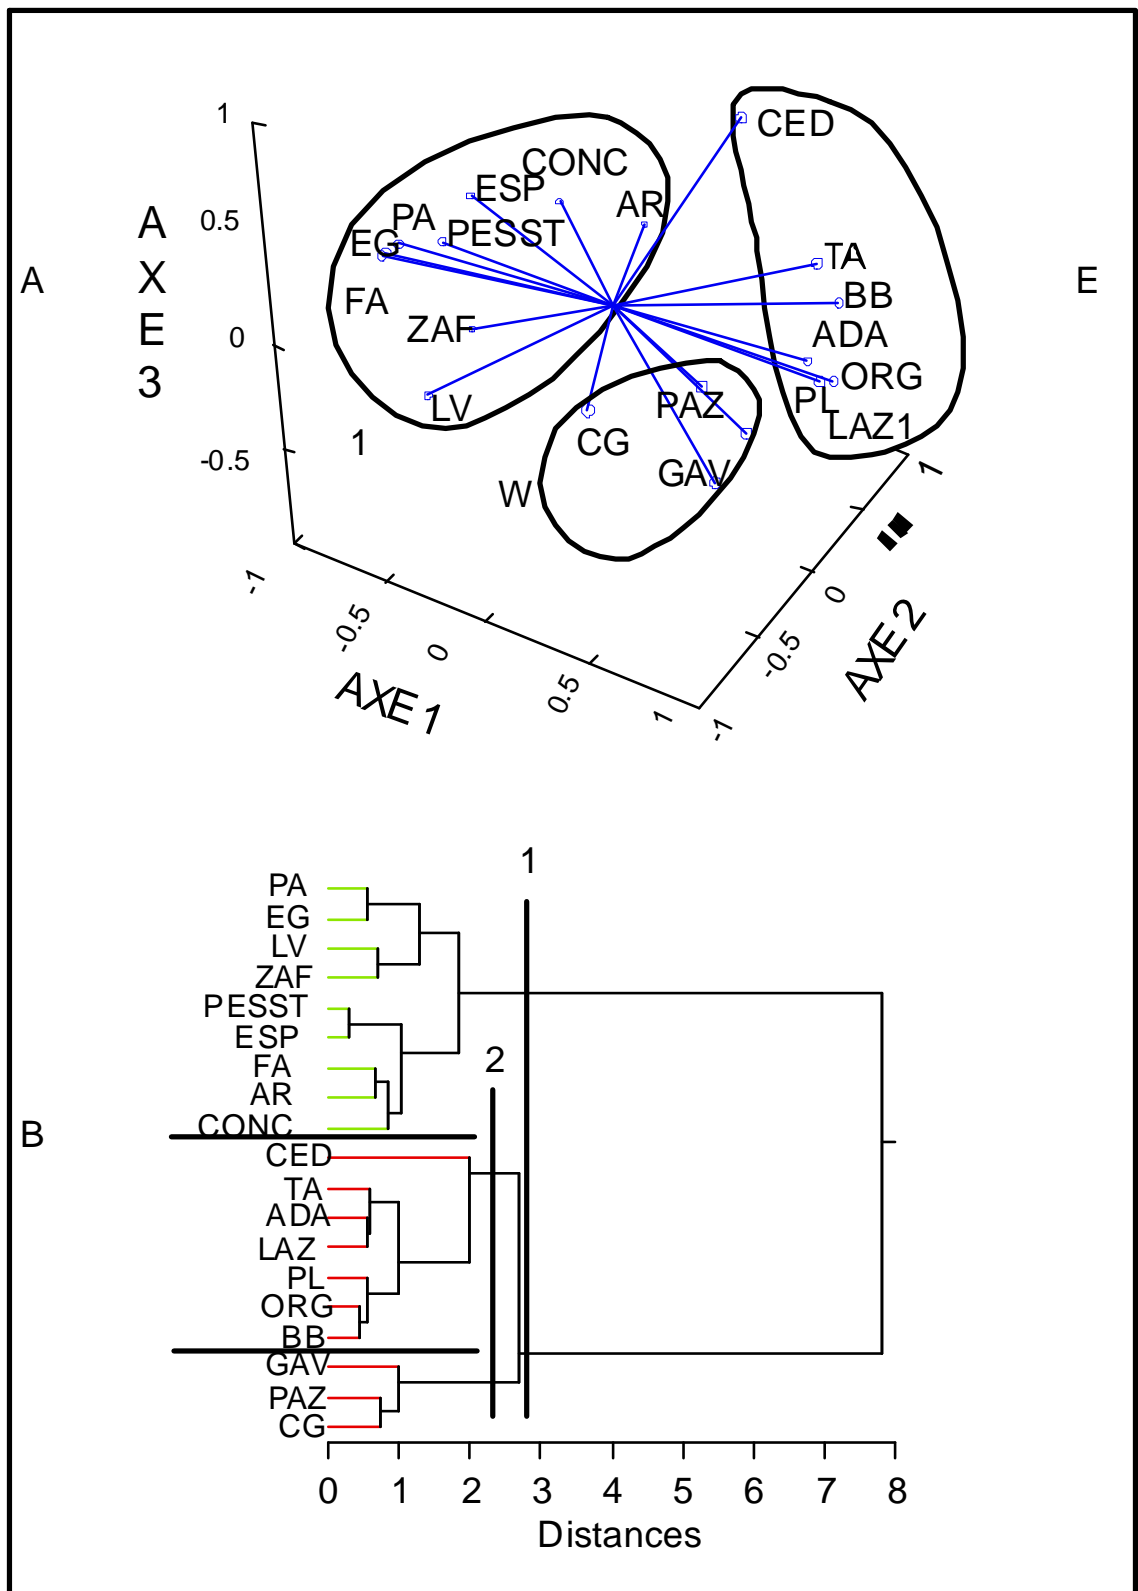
A

1
0.5
0
-0.5

A
X
E
3

CED
CONC
ESP
AR
PA
PESST
EG
TA
BB
FA
ZAF
ADA
ORG
PL
LAZ1
PAZ
LV
CG
1
GAV
W

E

-1
-0.5
0
0.5
1
AXE 1

1
0
-0.5
-1
AXE 2

1
2
PA
EG
LV
ZAF
PESST
ESP
FA
AR
CONC
B
CED
TA
ADA
LAZ
PL
ORG
BB
GAV
PAZ
CG
0 1 2 3 4 5 6 7 8
Distances